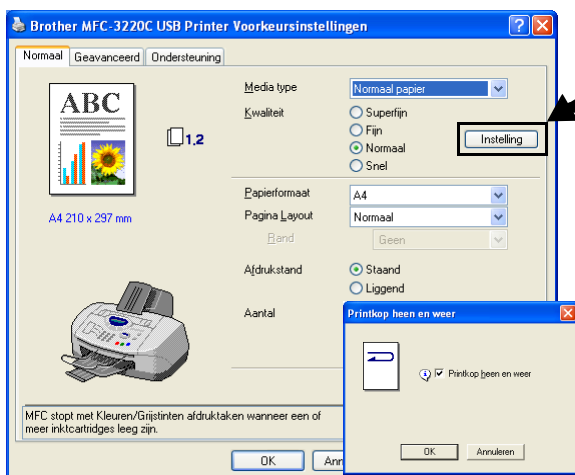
Brother MFC-3220C USB Printer Voorkeursinstellingen

Normaal Geavanceerd Ondersteuning

ABC

1,2

A4 210 x 297 mm

Media type Normaal papier
Kwaliteit
Superfijn
Fijn
Normaal
Snel
Instelling

Papierformaat A4
Pagina Layout Normaal
Rand Geen

Afdrukstand
Staand
Liggend

Aantal

MFC stopt met Kleuren/Grijstinten afdruktaken wanneer een of meer inktcartridges leeg zijn.

OK Ann

Printkop heen en weer

Printkop heen en weer

OK Annuleren